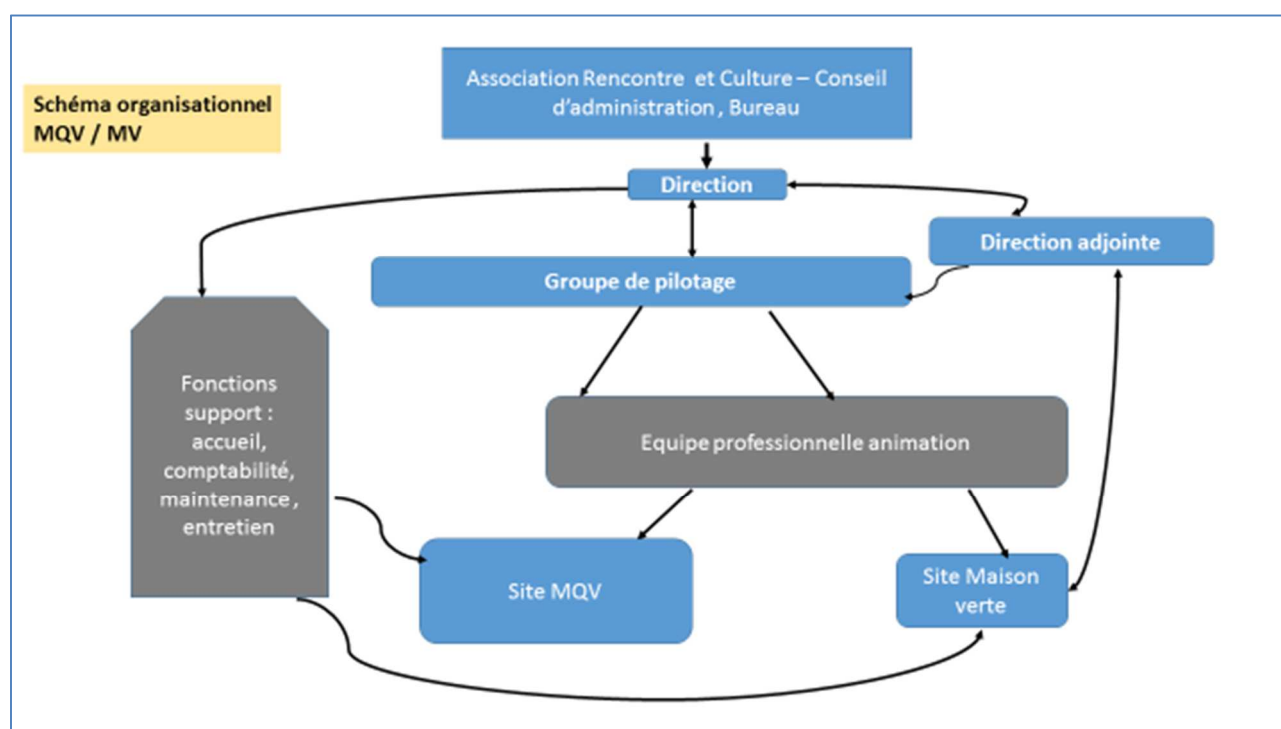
Schéma organisationnel MQV / MV

Association Rencontre et Culture – Conseil d'administration , Bureau

Direction

Direction adjointe

Groupe de pilotage

Fonctions support : accueil, comptabilité, maintenance , entretien

Equipe professionnelle animation

Site MQV

Site Maison verte